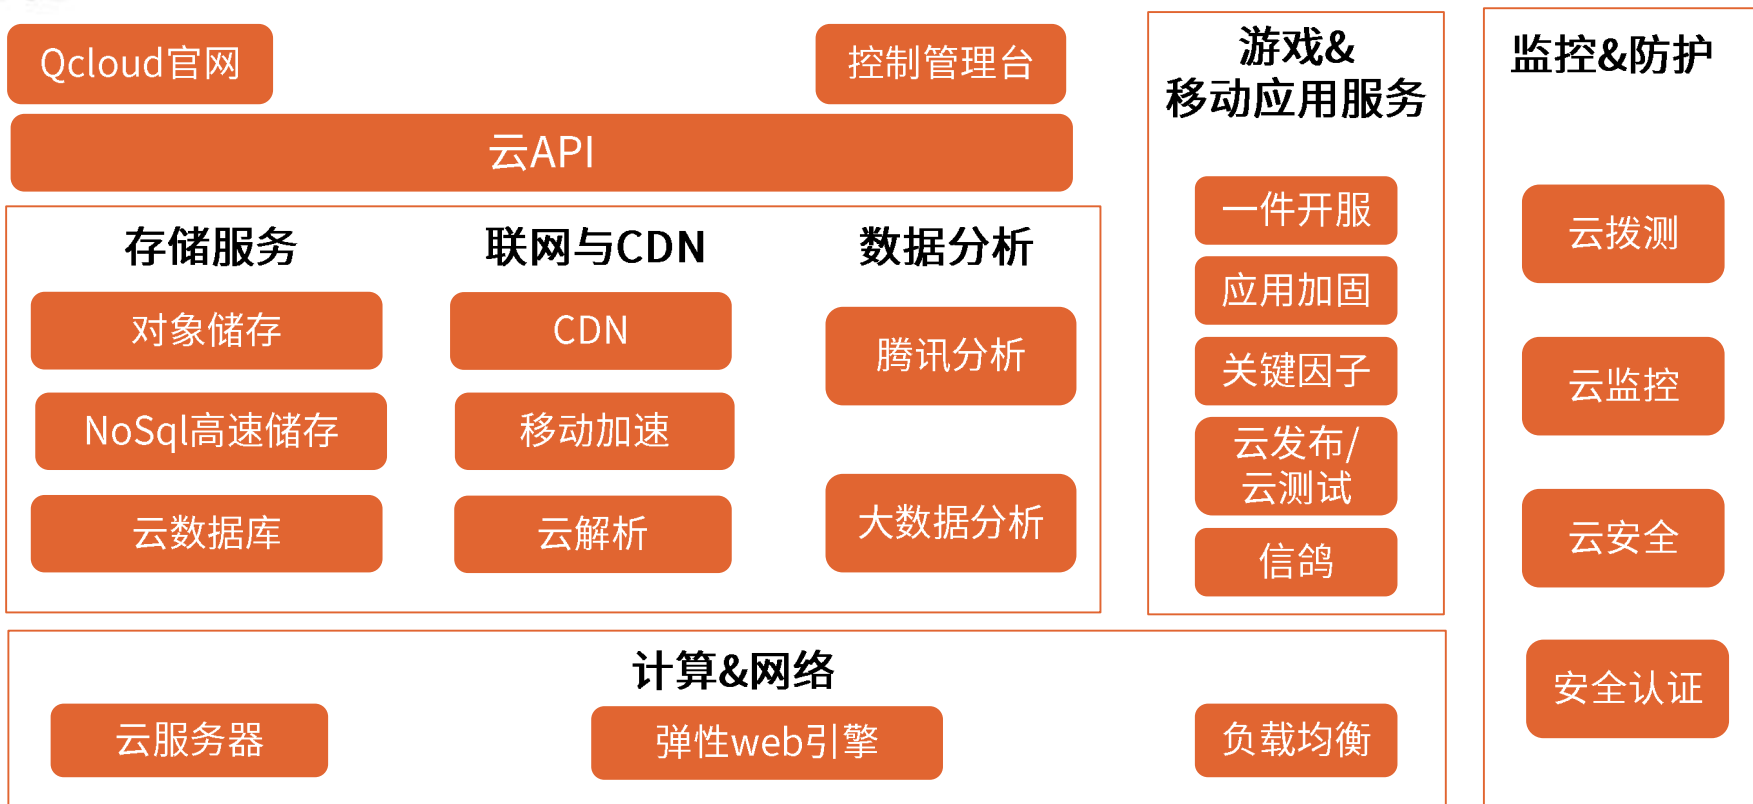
Qcloud官网

控制管理台

云API

存储服务

对象储存

NoSql高速储存

云数据库

联网与CDN

CDN

移动加速

云解析

数据分析

腾讯分析

大数据分析

游戏&
移动应用服务

一件开服

应用加固

关键因子

云发布/
云测试

信鸽

监控&防护

云拨测

云监控

云安全

安全认证

计算&网络

云服务器

弹性web引擎

负载均衡